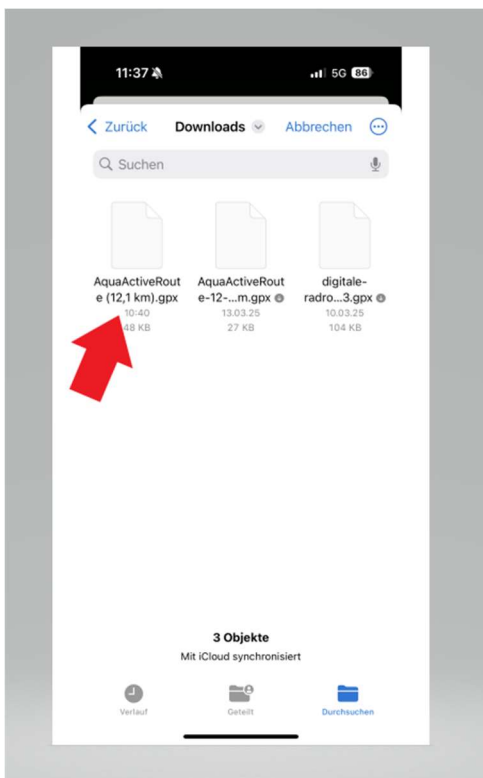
11:37

5G 86

Zurück Downloads Abbrechen

Suchen

AquaActiveRoute (12,1 km).gpx
10:40
48 KB

AquaActiveRoute-12-...m.gpx
13.03.25
27 KB

digitale-radro...3.gpx
10.03.25
104 KB

3 Objekte
Mit iCloud synchronisiert

Verlauf Geteilt Durchsuchen